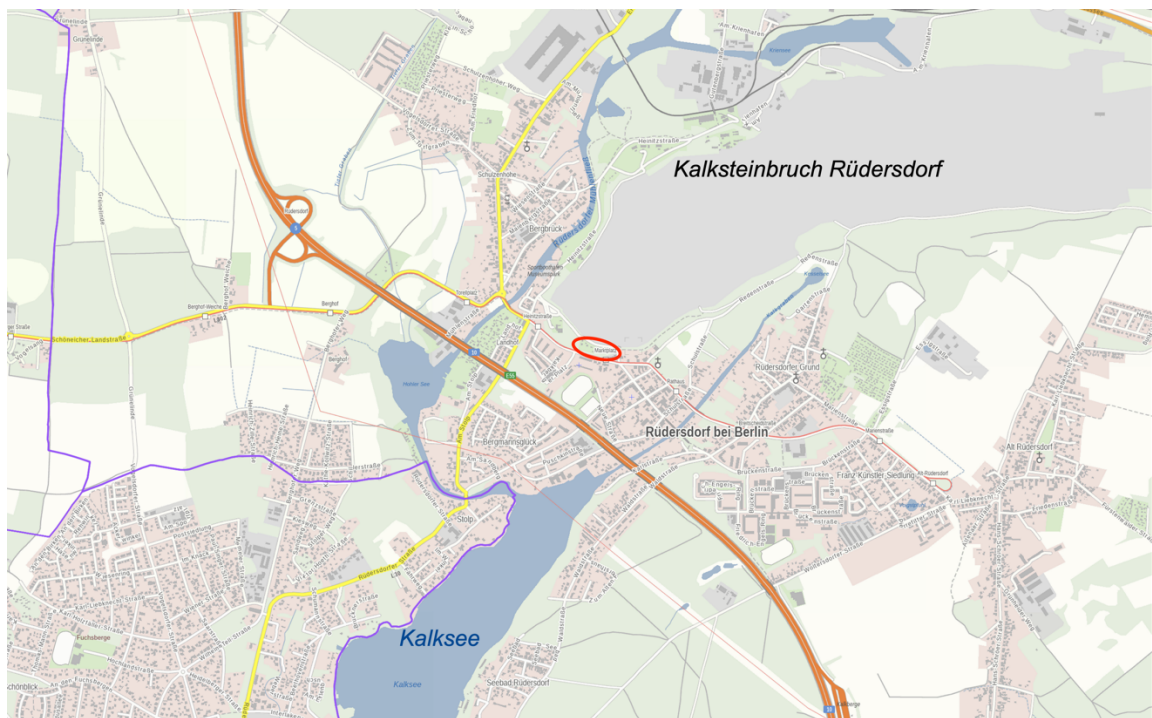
Kalksteinbruch Rüdersdorf

Grünelinde

Schulzenhöhe

Bergbrück

Rüdersdorf

Berghof

Schöneicher Landstraße

Heinitzstraße

Marktplatz

Rathaus

Rüdersdorfer Grund

Rüdersdorf bei Berlin

Bergmannsglück

Franz-Künstler-Siedlung

Alt Rüdersdorf

Stolp

Rüdersdorfer Straße

Kalksee

Kalksee

Seebad Rüdersdorf

Fuchsberge

Schönblick

Hinterer See

Brückenstraße

Redenstraße

Berghof-Weiche

10

E55

Kriensee

Heinitzsee

Stolpsee